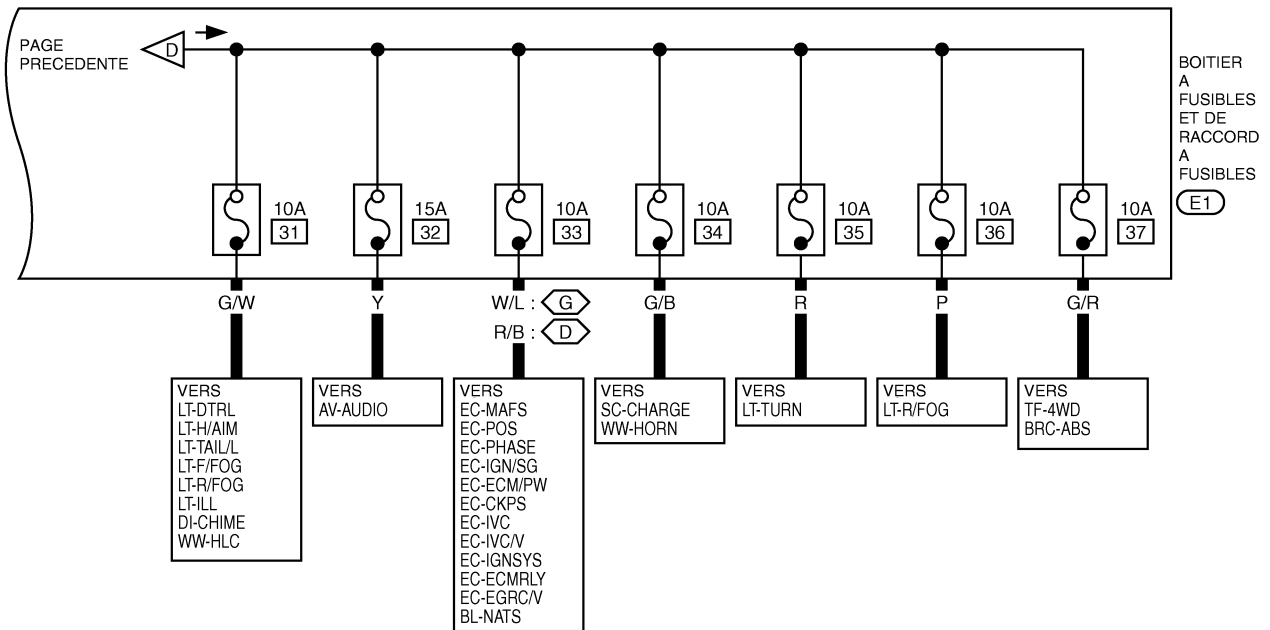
PAGE PRECEDENTE
D

BOITIER A FUSIBLES ET DE RACCORD A FUSIBLES
E1

10A 31
15A 32
10A 33
10A 34
10A 35
10A 36
10A 37

G/W
Y
W/L : G
R/B : D
G/B
R
P
G/R

VERS
LT-DTRL
LT-H/AIM
LT-TAIL/L
LT-F/FOG
LT-R/FOG
LT-ILL
DI-CHIME
WW-HLC

VERS
AV-AUDIO

VERS
EC-MAFS
EC-POS
EC-PHASE
EC-IGN/SG
EC-ECM/PW
EC-CKPS
EC-IVC
EC-IVC/V
EC-IGNSYS
EC-ECMRLY
EC-EGRC/V
BL-NATS

VERS
SC-CHARGE
WW-HORN

VERS
LT-TURN

VERS
LT-R/FOG

VERS
TF-4WD
BRC-ABS